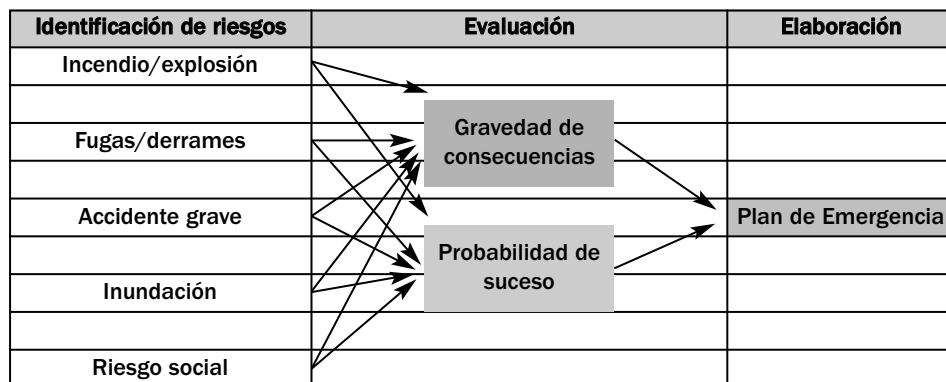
| Identificación de riesgos | Evaluación | Elaboración |
|---|---|---|
| Incendio/explosión | | |
| Fugas/derrames | Gravedad de consecuencias | |
| Accidente grave | | Plan de Emergencia |
| Inundación | Probabilidad de suceso | |
| Riesgo social | | |